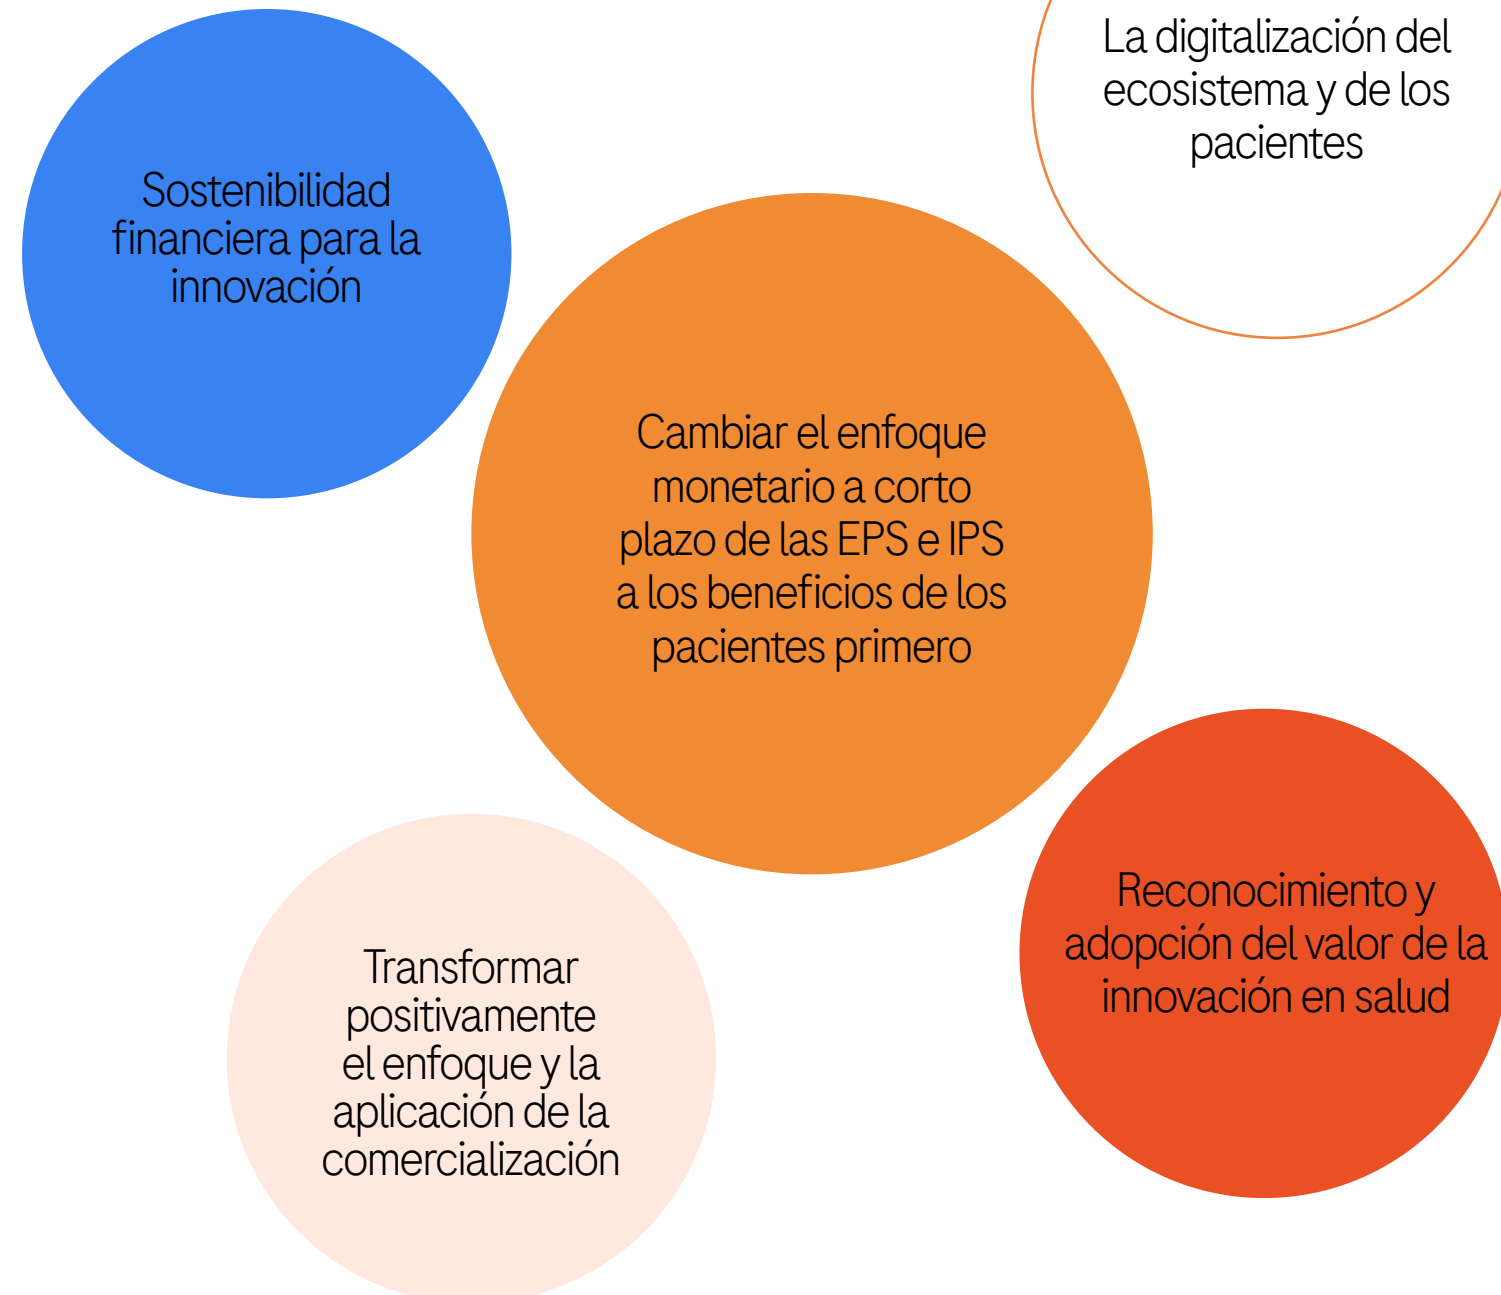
La digitalización del ecosistema y de los pacientes

Sostenibilidad financiera para la innovación

Cambiar el enfoque monetario a corto plazo de las EPS e IPS a los beneficios de los pacientes primero

Reconocimiento y adopción del valor de la innovación en salud

Transformar positivamente el enfoque y la aplicación de la comercialización